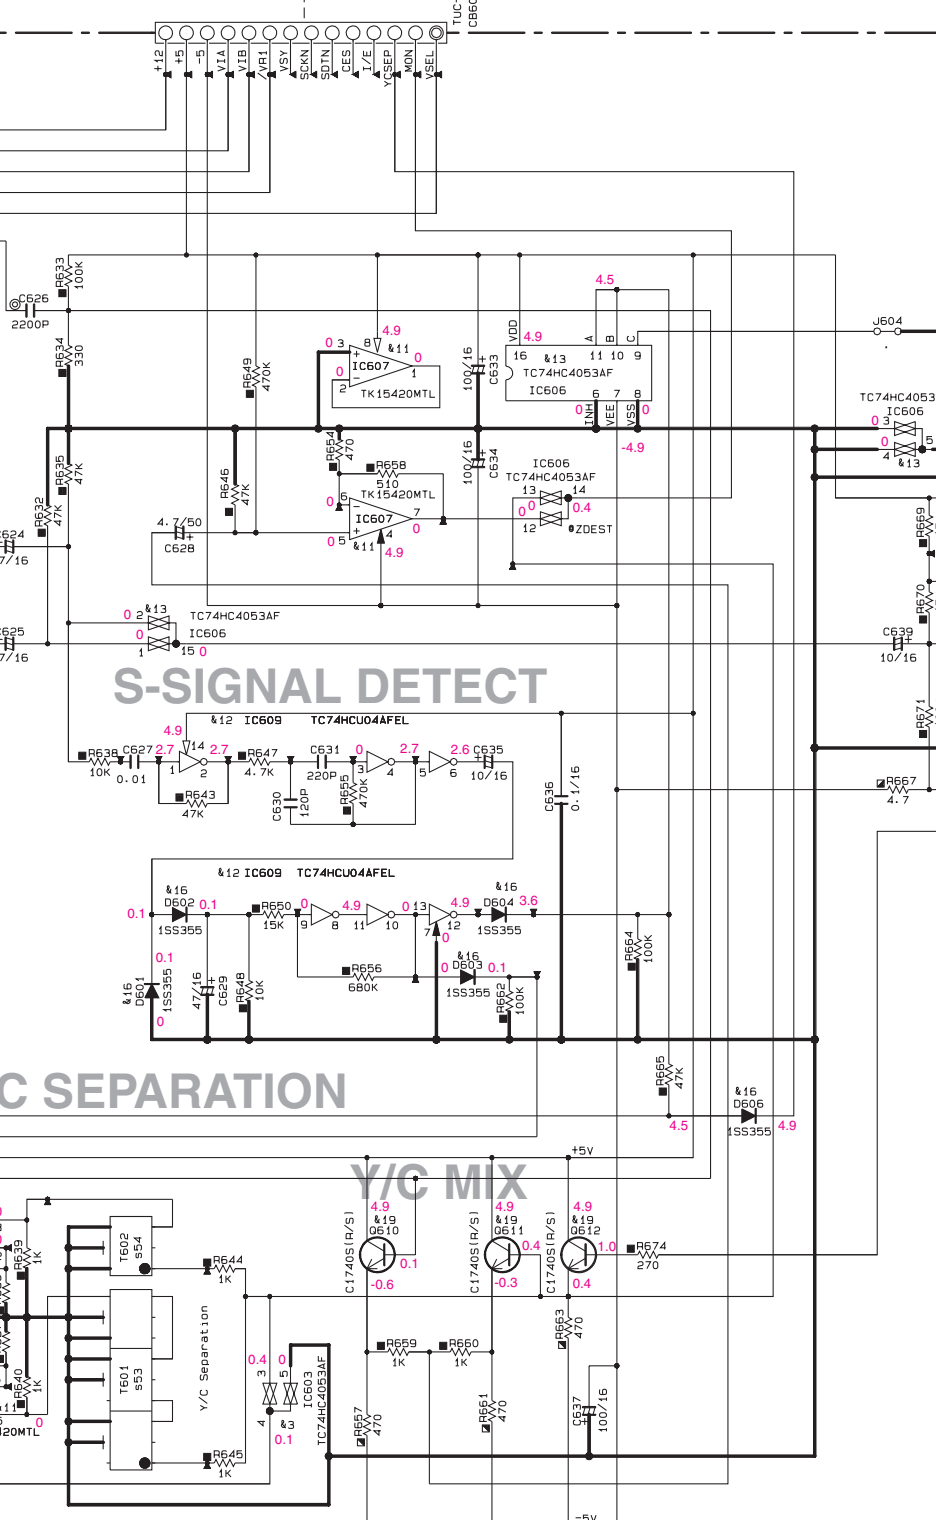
TUC-
CB60

+12 +5 -5 VIA VIB VR1 VSY SCKN SDTN CES I/E YCSEP MON VSEL

C626
2200P
R633
100K
R634
330
R635
47K
R632
47K
C624
47/16
C625
47/16

0 3
8
4.9
&11
0
IC607
0
1
2
TK15420MTL
R649
470K
R654
470
R658
510
TK15420MTL
R646
47K
0
6
IC607
7
0
0 5
&11
4
4.9
4.7/50
C628
100/16
C633
100/16
C634

4.5
VDD
4.9
A B C
16 &13 11 10 9
TC74HC4053AF
IC606
6 7 8
0
INH VEE VSS
0
-4.9
IC606
TC74HC4053AF
13 14
0 0
0.4
12
ZDEST

J604
TC74HC4053
IC606
0 3
0
5
4
&13
R669
R670
C639
10/16
R671
R667
4.7

0 2 &13 TC74HC4053AF
0 IC606
1 15 0

S-SIGNAL DETECT

4.9
&12 IC609 TC74HCU04AFEL
R638 C627 2.7 14 2.7 R647 C631 0 2.7 2.6 C635
10K 0.01 1 2 4.7K 220P 3 4 5 6 10/16
R643
47K
C630
120P
R655
470K
C636
0.1/16

&12 IC609 TC74HCU04AFEL
&16 &16
0.1 D602 0.1 R650 0 4.9 0 13 4.9 D604 3.6
1SS355 15K 9 8 11 10 7 12 1SS355
0
R656 &16
680K 0 D603 0.1
1SS355
0.1
&16 D601 1SS355
47/16 C629
R648 10K
0
R662 100K
R664 100K

C SEPARATION

R665
47K
&16
D606
4.5 1SS355 4.9

+5V
Y/C MIX
4.9 4.9 4.9
&19 &19 &19
C1740S(R/S) Q610 C1740S(R/S) Q611 C1740S(R/S) Q612
0.1 0.4 1.0 R674
-0.6 -0.3 0.4 270
R663
470
R659 R660
1K 1K
R657
470
R661
470
C637
100/16
-5V

T602
s54
R639
1K
R644
1K
T601
s53
Y/C Separation
0.4 0
3 5
4
&3
0.1
IC603
TC74HC4053AF
R640
1K
R645
1K
20MTL
0